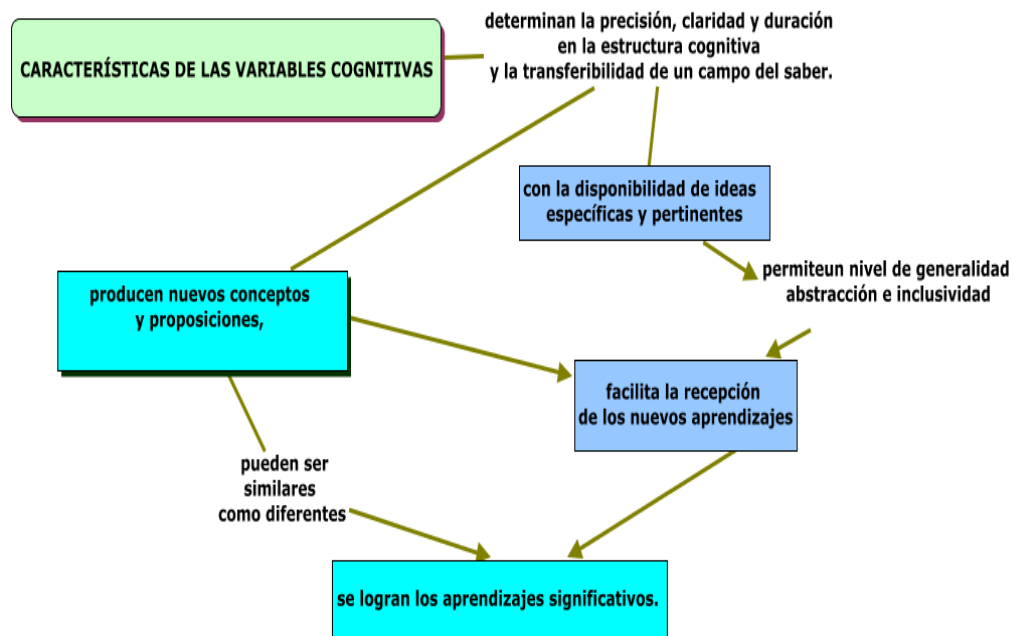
CARACTERÍSTICAS DE LAS VARIABLES COGNITIVAS

determinan la precisión, claridad y duración en la estructura cognitiva y la transferibilidad de un campo del saber.

con la disponibilidad de ideas específicas y pertinentes

permiteun nivel de generalidad abstracción e inclusividad

producen nuevos conceptos y proposiciones,

facilita la recepción de los nuevos aprendizajes

pueden ser similares como diferentes

se logran los aprendizajes significativos.